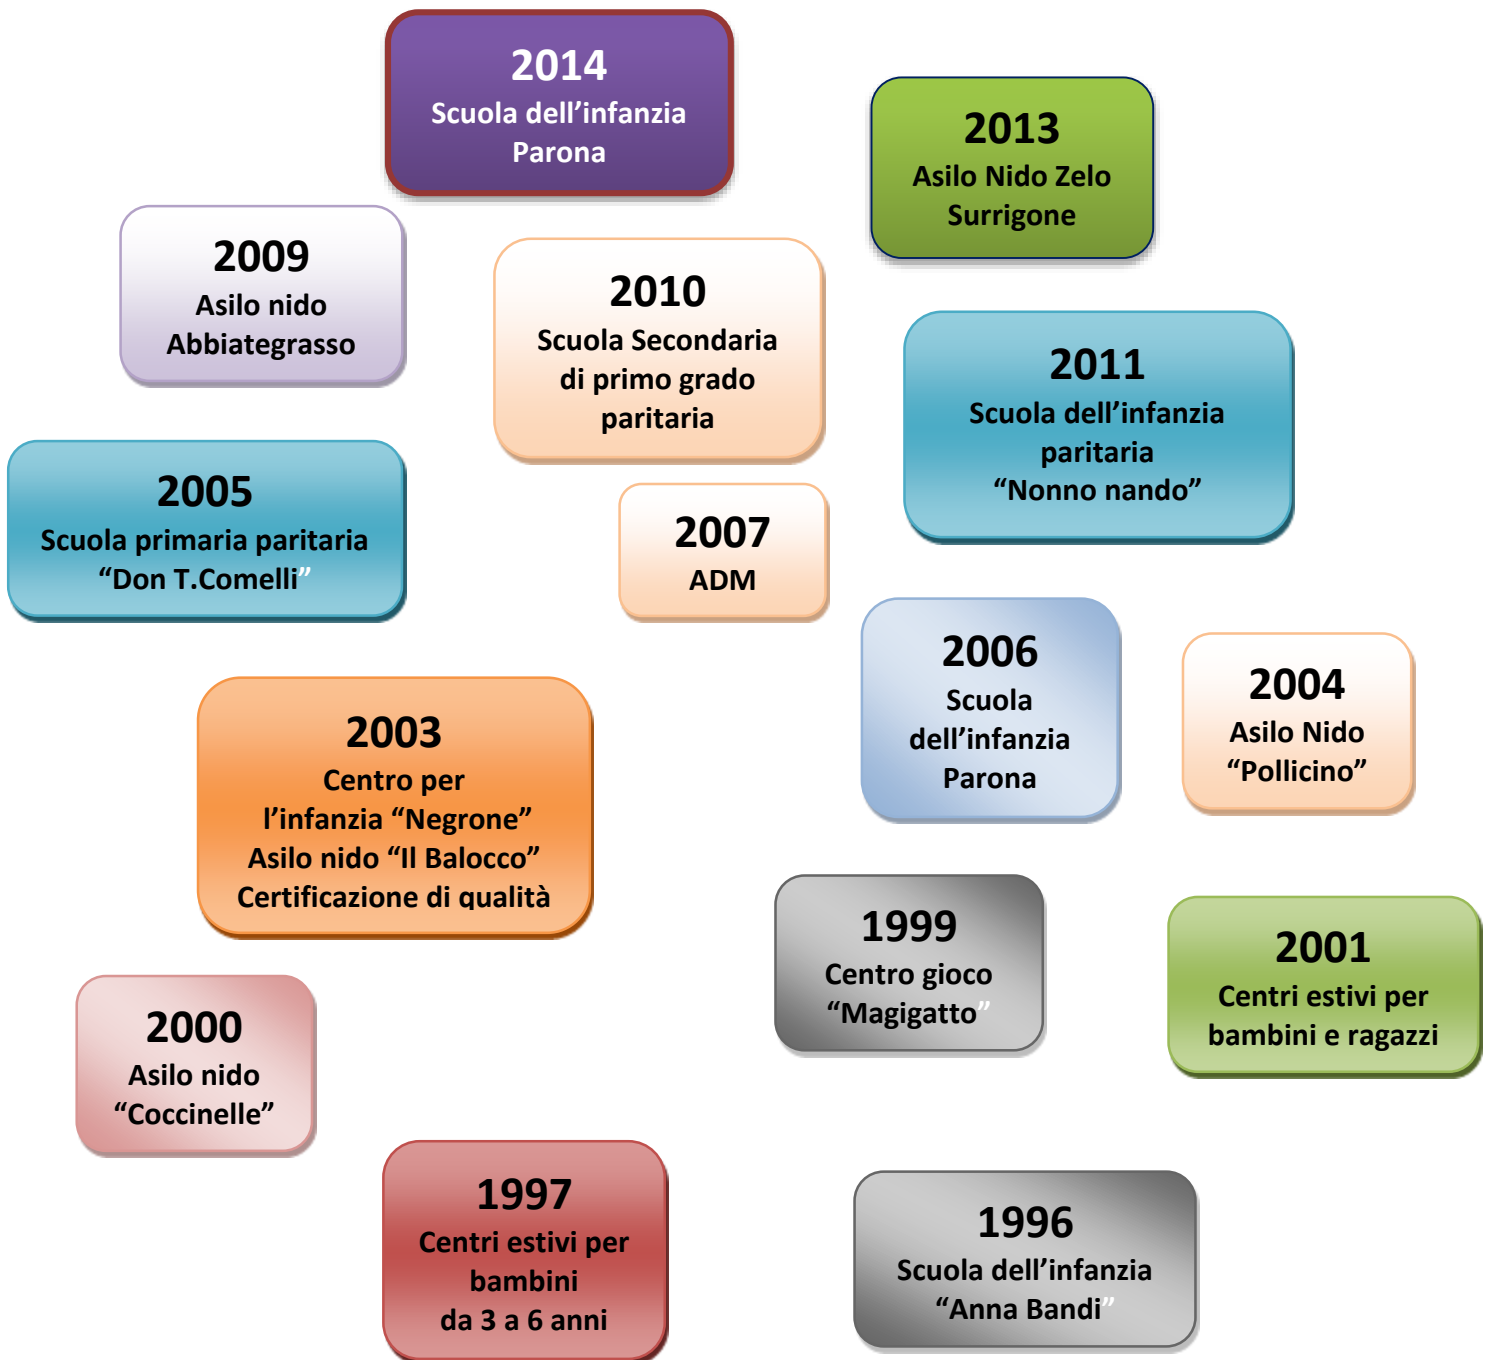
2014
Scuola dell’infanzia Parona

2013
Asilo Nido Zelo Surrigone

2009
Asilo nido Abbiategrasso

2010
Scuola Secondaria di primo grado paritaria

2011
Scuola dell’infanzia paritaria “Nonno nando”

2005
Scuola primaria paritaria “Don T.Comelli”

2007
ADM

2006
Scuola dell’infanzia Parona

2004
Asilo Nido “Pollicino”

2003
Centro per l’infanzia “Negrone” Asilo nido “Il Balocco” Certificazione di qualità

1999
Centro gioco “Magigatto”

2001
Centri estivi per bambini e ragazzi

2000
Asilo nido “Coccinelle”

1997
Centri estivi per bambini da 3 a 6 anni

1996
Scuola dell’infanzia “Anna Bandi”